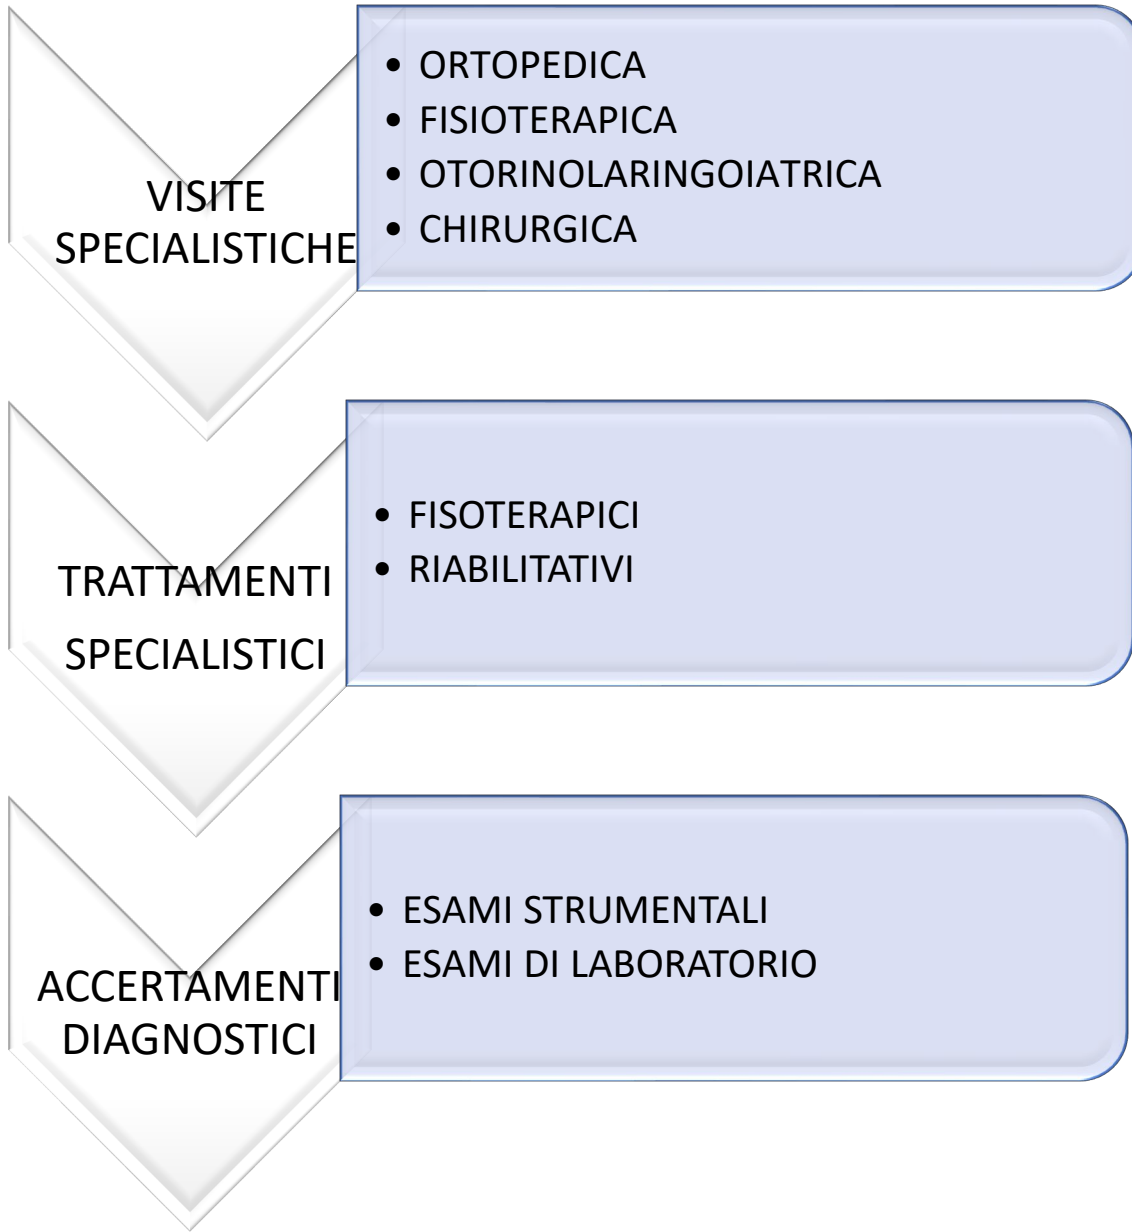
VISITE SPECIALISTICHE

- ORTOPEDICA
- FISIOTERAPICA
- OTORINOLARINGOIATRICA
- CHIRURGICA

TRATTAMENTI SPECIALISTICI

- FISOTERAPICI
- RIABILITATIVI

ACCERTAMENTI DIAGNOSTICI

- ESAMI STRUMENTALI
- ESAMI DI LABORATORIO